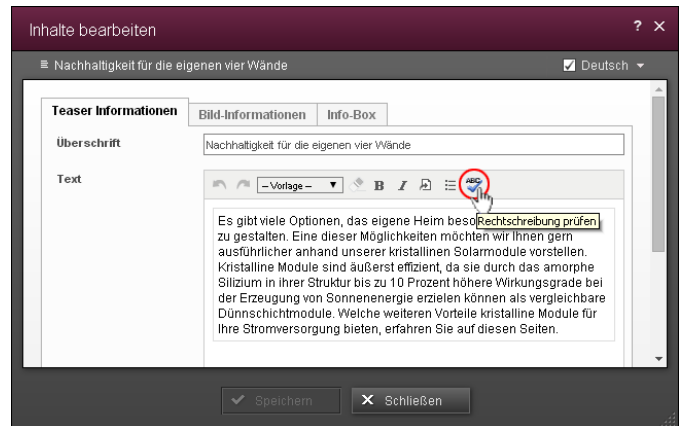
Inhalte bearbeiten

? ×

Nachhaltigkeit für die eigenen vier Wände

Deutsch

Teaser Informationen | Bild-Informationen | Info-Box

Überschrift

Nachhaltigkeit für die eigenen vier Wände

Text

– Vorlage –

B I

ABC

Rechtschreibung prüfen

Es gibt viele Optionen, das eigene Heim beso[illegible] zu gestalten. Eine dieser Möglichkeiten möchten wir Ihnen gern ausführlicher anhand unserer kristallinen Solarmodule vorstellen. Kristalline Module sind äußerst effizient, da sie durch das amorphe Silizium in ihrer Struktur bis zu 10 Prozent höhere Wirkungsgrade bei der Erzeugung von Sonnenenergie erzielen können als vergleichbare Dünnschichtmodule. Welche weiteren Vorteile kristalline Module für Ihre Stromversorgung bieten, erfahren Sie auf diesen Seiten.

Speichern

Schließen